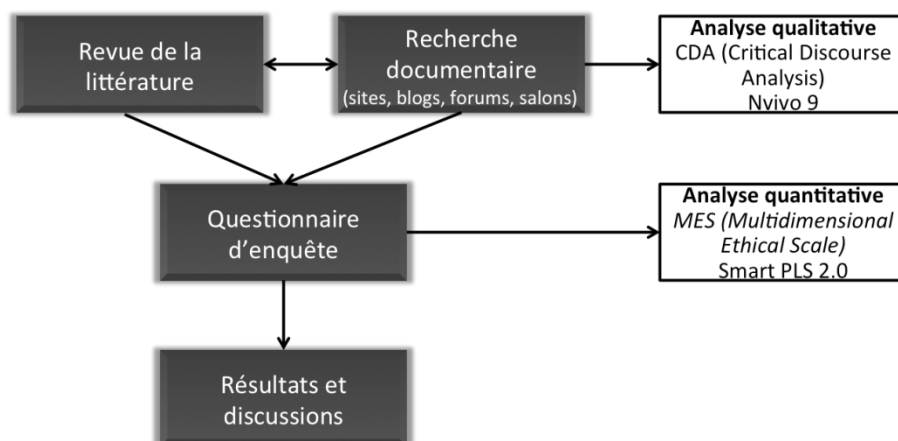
Revue de la littérature

Recherche documentaire (sites, blogs, forums, salons)

**Analyse qualitative**
CDA (Critical Discourse Analysis)
Nvivo 9

Questionnaire d'enquête

**Analyse quantitative**
*MES (Multidimensional Ethical Scale)*
Smart PLS 2.0

Résultats et discussions